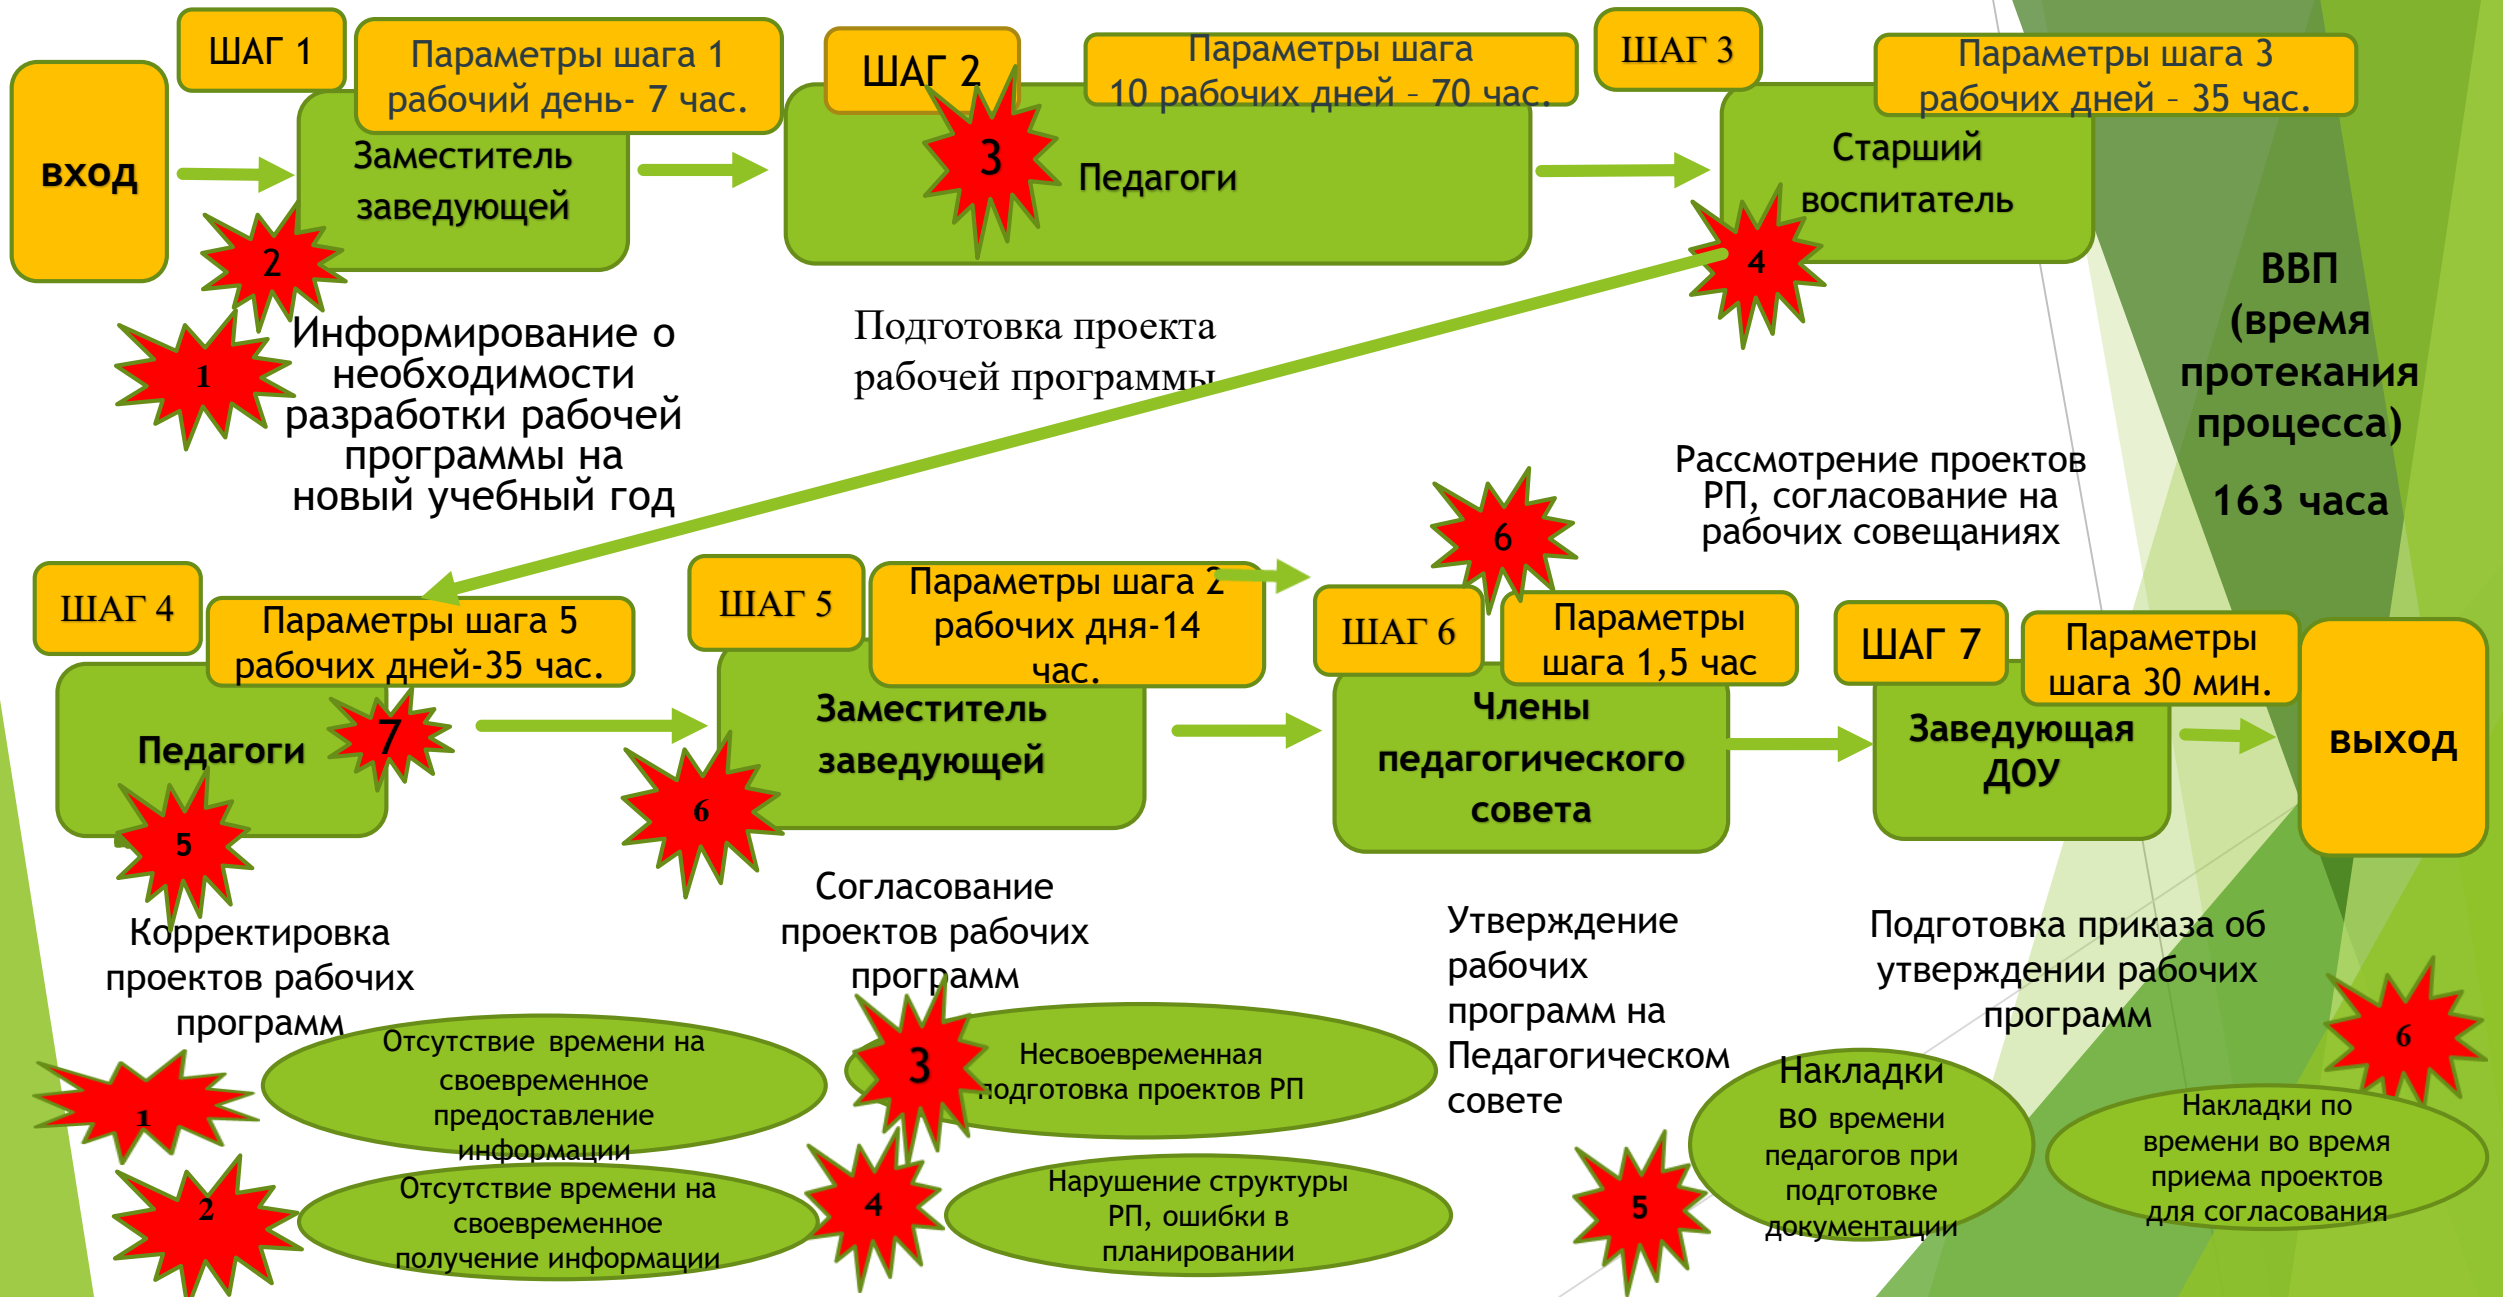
вход

ШАГ 1

Параметры шага 1 рабочий день- 7 час.

Заместитель заведующей

2

1

Информирование о необходимости разработки рабочей программы на новый учебный год

ШАГ 2

3

Параметры шага 10 рабочих дней – 70 час.

Педагоги

Подготовка проекта рабочей программы

ШАГ 3

Параметры шага 3 рабочих дней – 35 час.

Старший воспитатель

4

ВВП (время протекания процесса)

163 часа

Рассмотрение проектов РП, согласование на рабочих совещаниях

6

ШАГ 4

Параметры шага 5 рабочих дней-35 час.

Педагоги

7

5

Корректировка проектов рабочих программ

ШАГ 5

Параметры шага 2 рабочих дня-14 час.

Заместитель заведующей

6

Согласование проектов рабочих программ

ШАГ 6

Параметры шага 1,5 час

Члены педагогического совета

Утверждение рабочих программ на Педагогическом совете

ШАГ 7

Параметры шага 30 мин.

Заведующая ДОУ

выход

Подготовка приказа об утверждении рабочих программ

1

Отсутствие времени на своевременное предоставление информации

2

Отсутствие времени на своевременное получение информации

3

Несвоевременная подготовка проектов РП

4

Нарушение структуры РП, ошибки в планировании

5

Накладки во времени педагов при подготовке документации

6

Накладки по времени во время приема проектов для согласования